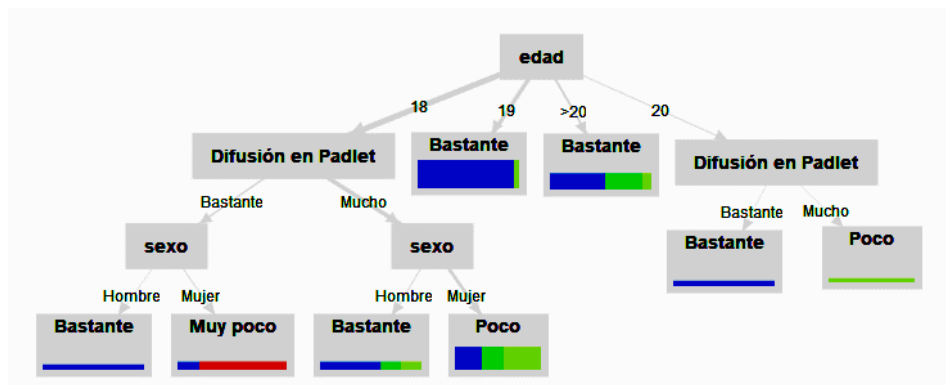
edad

18

19

>20

20

Difusión en Padlet

Bastante

Bastante

Difusión en Padlet

Bastante

Mucho

Bastante

Mucho

sexo

sexo

Bastante

Poco

Hombre

Mujer

Hombre

Mujer

Bastante

Muy poco

Bastante

Poco